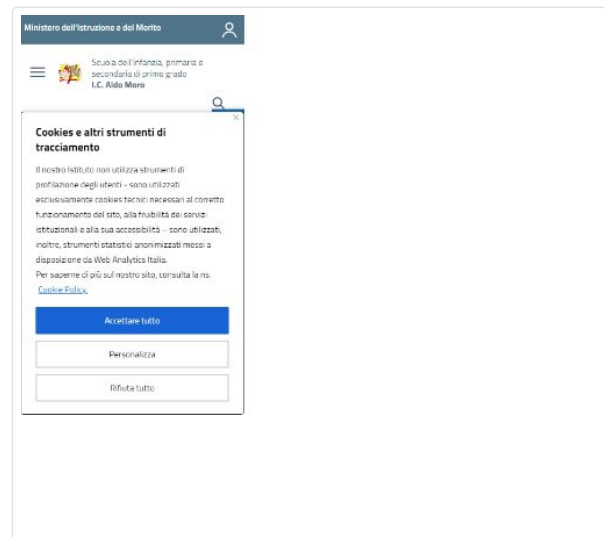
Ministero dell'Istruzione e del Merito

Scuola dell'infanzia, primaria e secondaria di primo grado
I.C. Aldo Moro

Cookies e altri strumenti di tracciamento

Il nostro istituto non utilizza strumenti di profilazione degli utenti - sono utilizzati esclusivamente cookies tecnici necessari al corretto funzionamento del sito, alla fruibilità dei servizi istituzionali e alla sua accessibilità - sono utilizzati, inoltre, strumenti statistici anonimizzati messi a disposizione da Web Analytics Italia.
Per saperne di più sul nostro sito, consulta la ns. Cookie Policy.

Accettare tutto

Personalizza

Rifiuta tutto